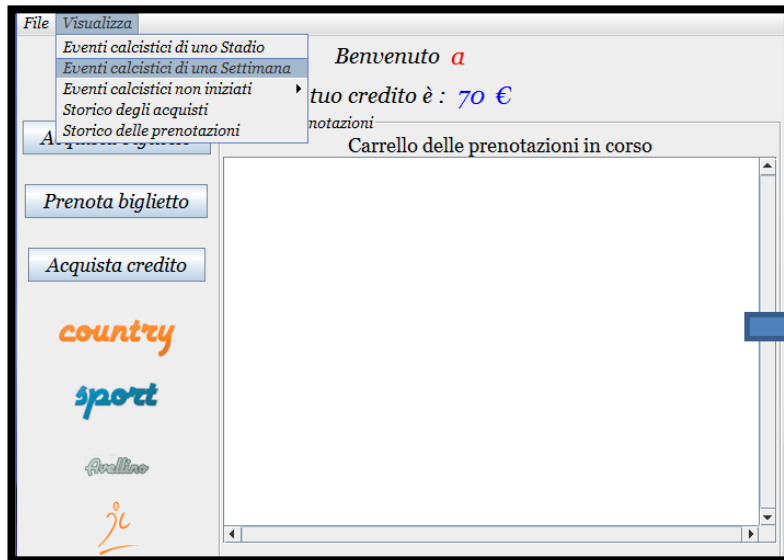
File Visualizza

Eventi calcistici di uno Stadio
Eventi calcistici di una Settimana
Eventi calcistici non iniziati
Storico degli acquisti
Storico delle prenotazioni

Benvenuto a

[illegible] tuo credito è : 70 €

Ac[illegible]

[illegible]notazioni

Carrello delle prenotazioni in corso

Prenota biglietto

Acquista credito

country
sport
Avellino